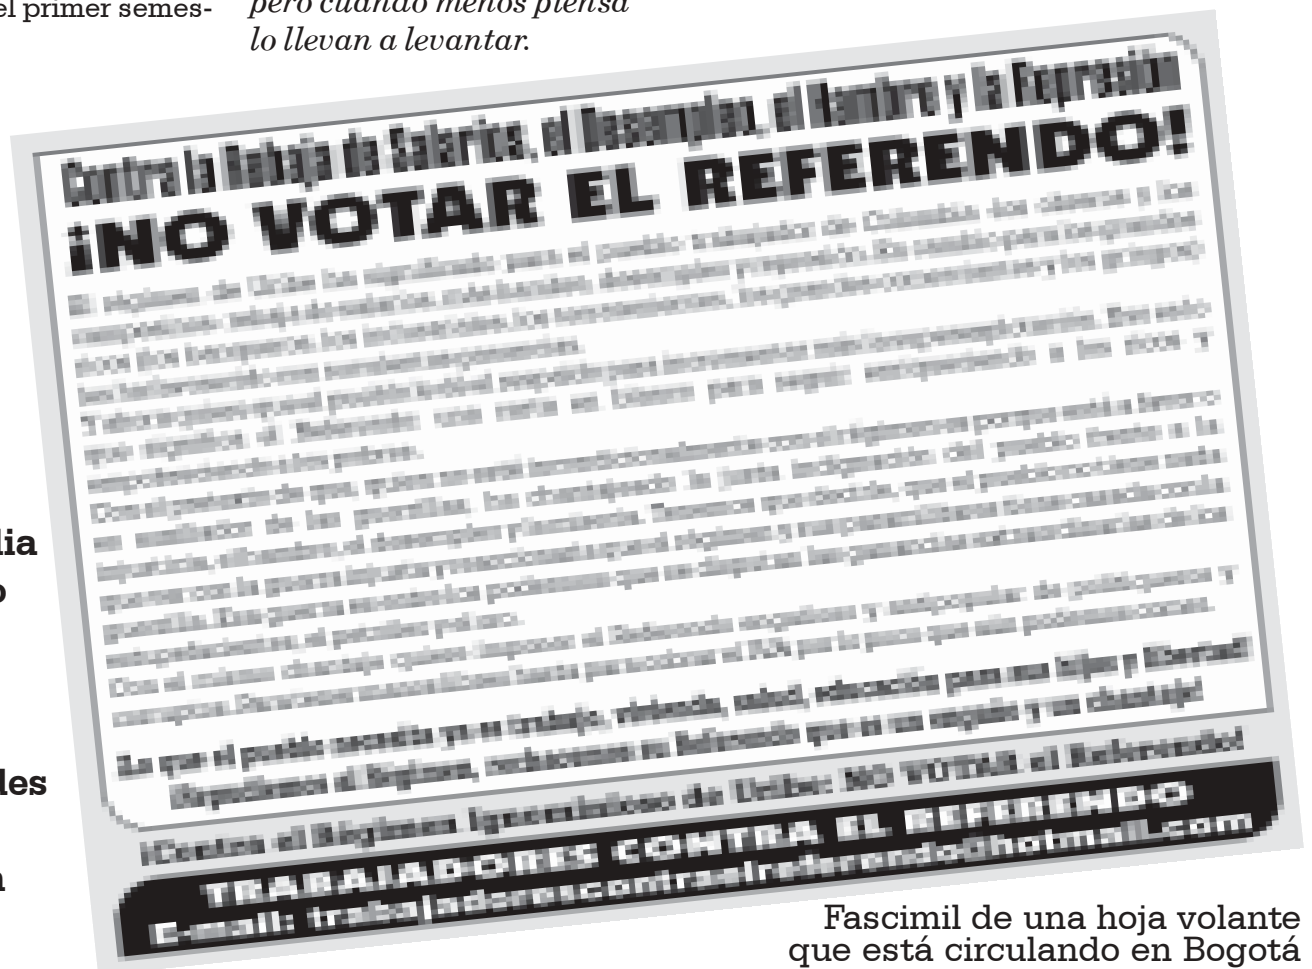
el primer semes-

pero cuando menos piensa
lo llevan a levantar.

Contra la Rebaja de Salarios, el Desempleo, el Hambre y la Represión
¡NO VOTAR EL REFERENDO!

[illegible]

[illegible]

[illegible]

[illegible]

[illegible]

¡Contra el Régimen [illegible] de Uribe: NO VOTAR el Referendo!

TRABAJADORES CONTRA EL REFERENDO
E-mail: trabajadorescontraelreferendo@hotmail.com

dia
o

les

n

Fascimil de una hoja volante
que está circulando en Bogotá